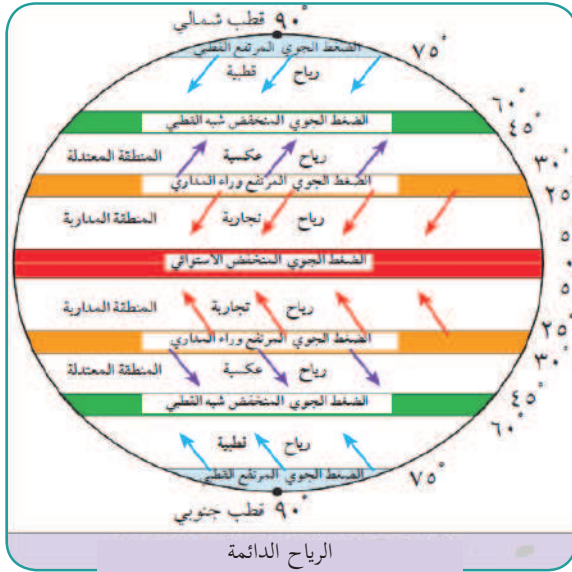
٩٠° قطب شمالي
الضغط الجوي المرتفع القطبي
٧٥°
رياح قطبية
٦٠°
الضغط الجوي المنخفض شبه القطبي
٤٥°
المنطقة المعتدلة
رياح عكسية
٣٠°
الضغط الجوي المرتفع وراء المداري
٢٥
المنطقة المدارية
رياح تجارية
٥
الضغط الجوي المنخفض الاستوائي
٥
المنطقة المدارية
رياح تجارية
٢٥°
الضغط الجوي المرتفع وراء المداري
٣٠°
المنطقة المعتدلة
رياح عكسية
الضغط الجوي المنخفض شبه القطبي
٤٥°
٦٠°
رياح قطبية
الضغط الجوي المرتفع القطبي
٧٥°
٩٠° قطب جنوبي
الرياح الدائمة